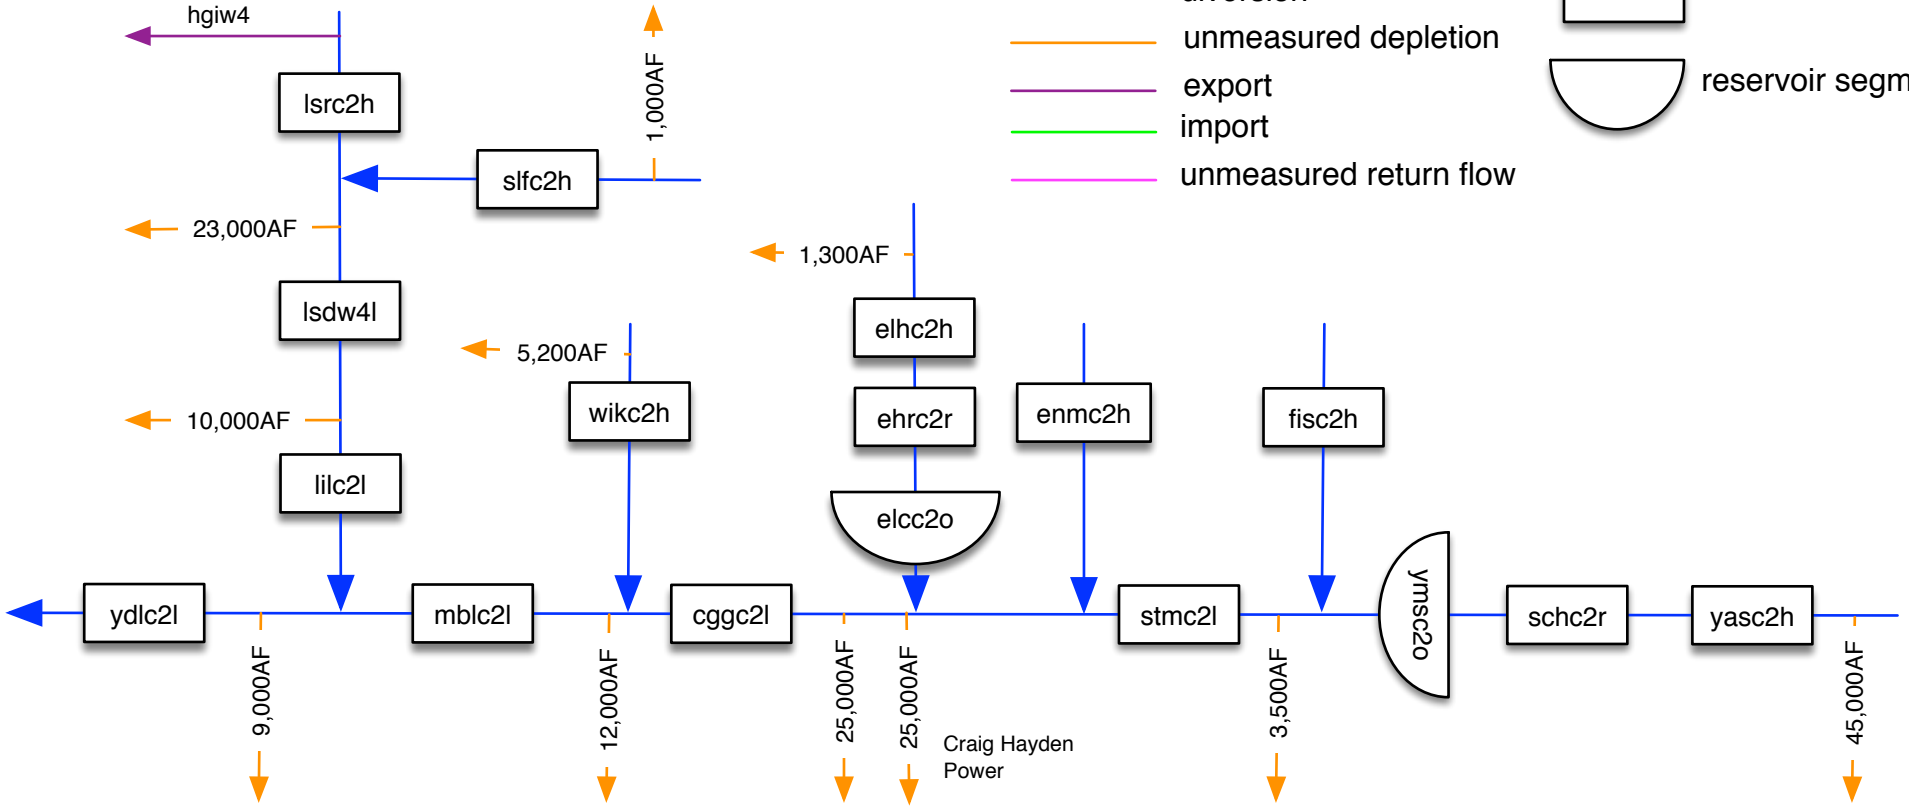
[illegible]
unmeasured depletion
export
import
unmeasured return flow
reservoir segm

hgiw4
lsrc2h
slfc2h
1,000AF
23,000AF
lsdw4l
1,300AF
elhc2h
5,200AF
10,000AF
wikc2h
ehrc2r
enmc2h
fisc2h
lilc2l
elcc2o
ymsc2o
ydlc2l
mblc2l
cggc2l
stmc2l
schc2r
yasc2h
9,000AF
12,000AF
25,000AF
25,000AF
Craig Hayden Power
3,500AF
45,000AF